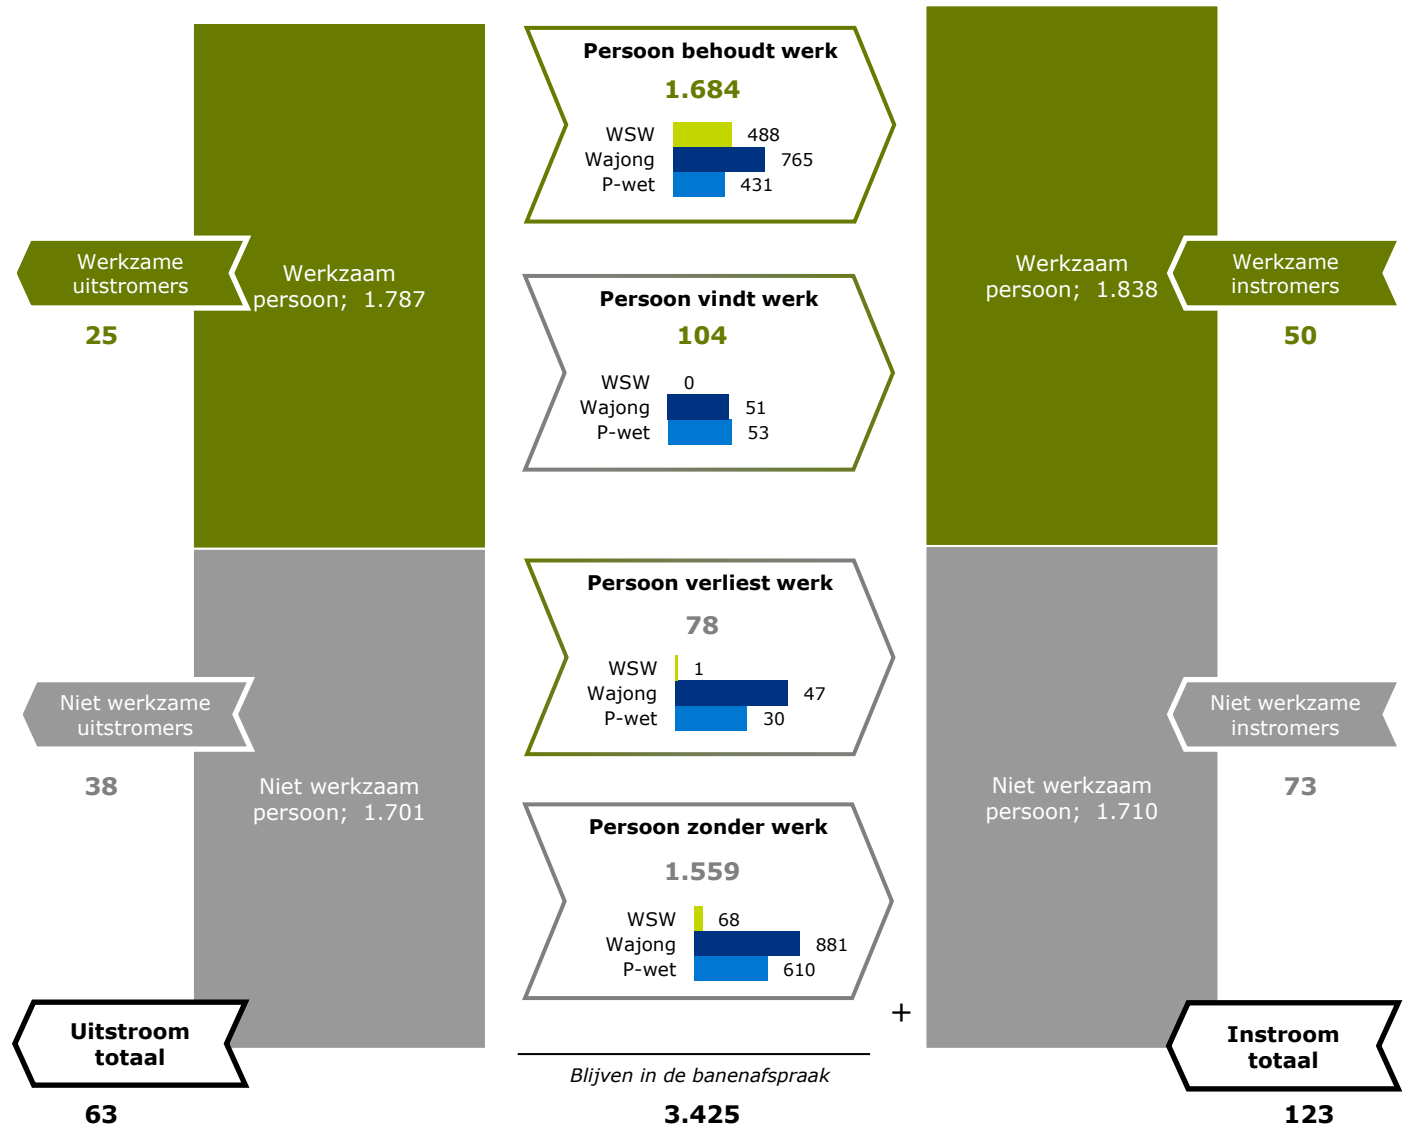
Werkzame uitstromers

25

Werkzaam persoon; 1.787

Persoon behoudt werk

1.684

WSW 488
Wajong 765
P-wet 431

Persoon vindt werk

104

WSW 0
Wajong 51
P-wet 53

Werkzaam persoon; 1.838

Werkzame instromers

50

Niet werkzame uitstromers

38

Niet werkzaam persoon; 1.701

Persoon verliest werk

78

WSW 1
Wajong 47
P-wet 30

Persoon zonder werk

1.559

WSW 68
Wajong 881
P-wet 610

Niet werkzaam persoon; 1.710

Niet werkzame instromers

73

+

Uitstroom totaal

63

Blijven in de banenafspraak

3.425

Instroom totaal

123